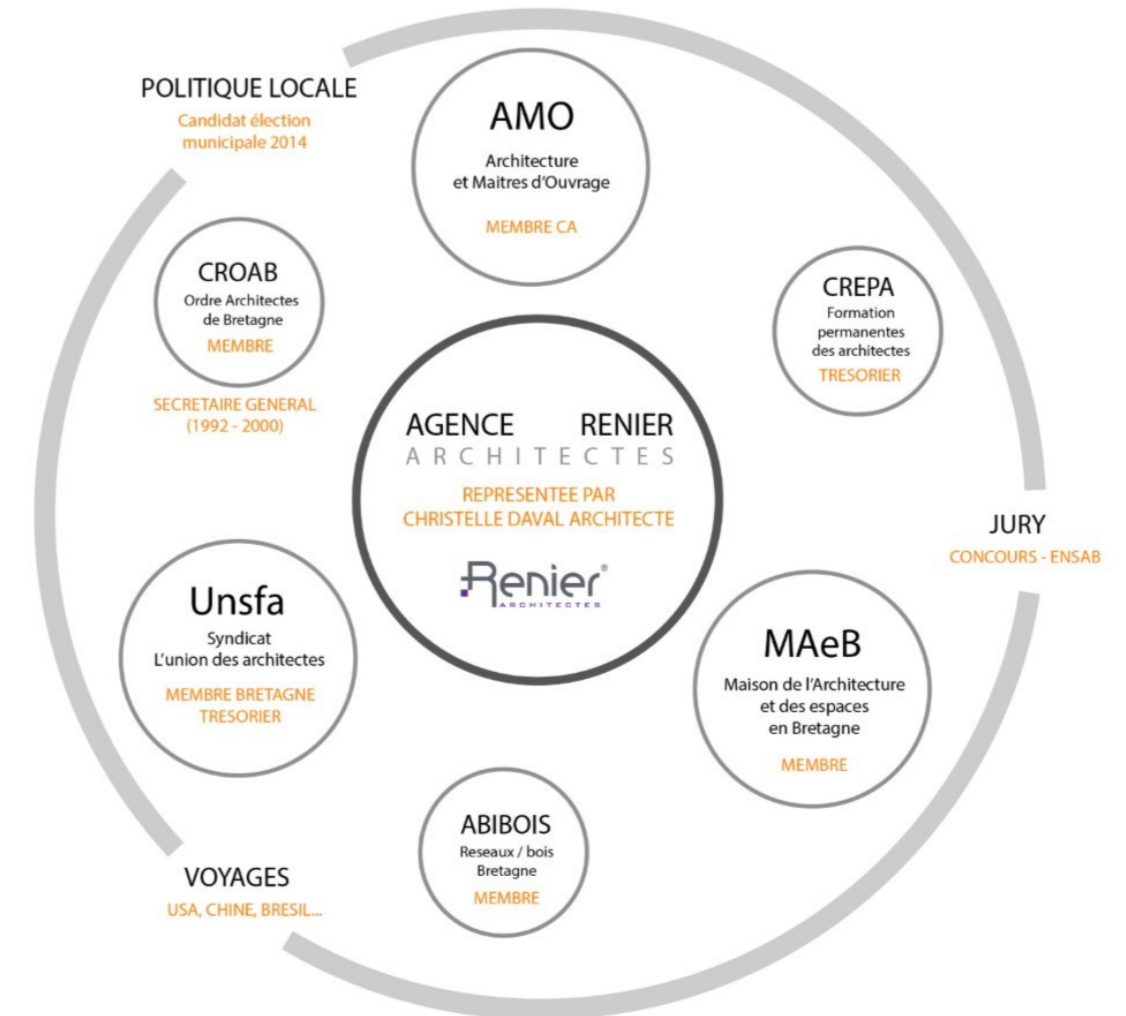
POLITIQUE LOCALE
Candidat élection municipale 2014

AMO
Architecture et Maitres d'Ouvrage
MEMBRE CA

CROAB
Ordre Architectes de Bretagne
MEMBRE

SECRETAIRE GENERAL (1992 - 2000)

CREPA
Formation permanentes des architectes
TRESORIER

AGENCE RENIER
ARCHITECTES
REPRESENTEE PAR CHRISTELLE DAVAL ARCHITECTE
Renier
ARCHITECTES

JURY
CONCOURS - ENSAB

Unsfa
Syndicat L'union des architectes
MEMBRE BRETAGNE
TRESORIER

MAeB
Maison de l'Architecture et des espaces en Bretagne
MEMBRE

ABIBOIS
Reseaux / bois Bretagne
MEMBRE

VOYAGES
USA, CHINE, BRESIL...